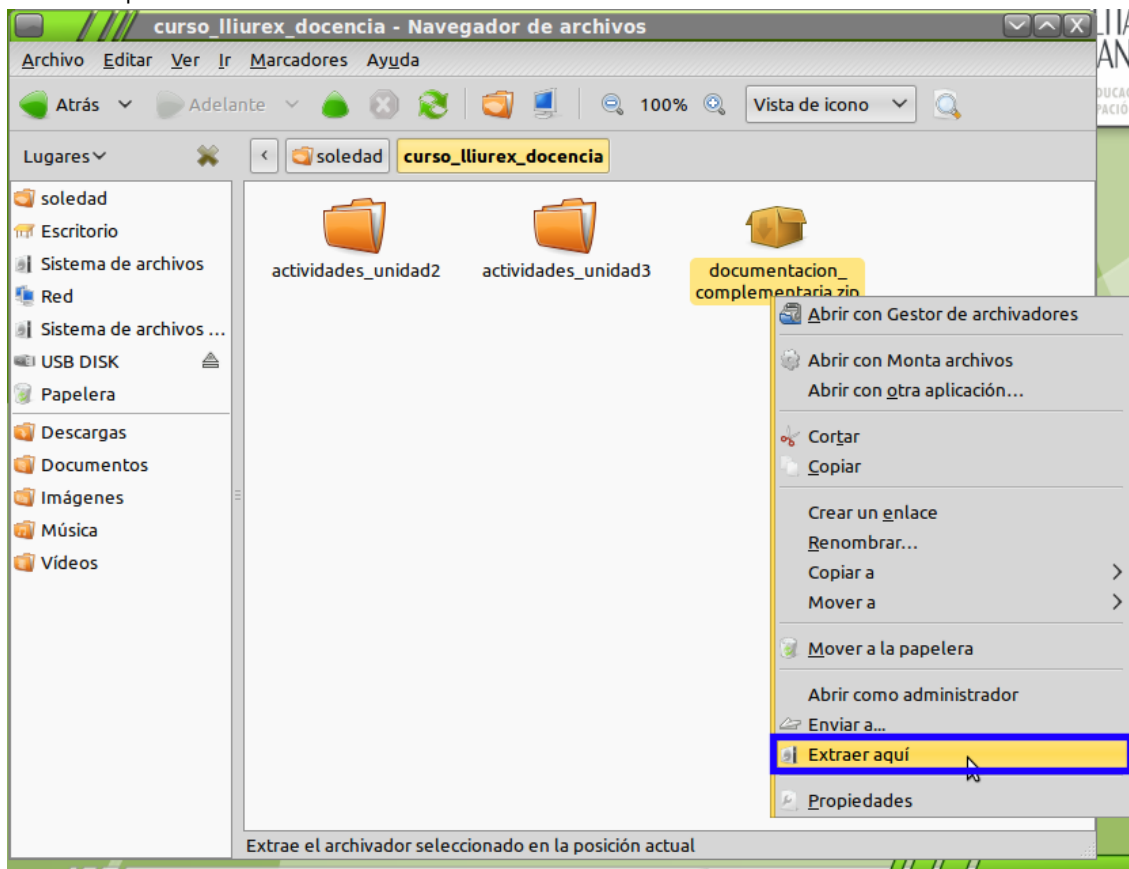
curso_lliurex_docencia - Navegador de archivos

Archivo Editar Ver Ir Marcadores Ayuda

Atrás Adelante 100% Vista de icono

Lugares

soledad curso_lliurex_docencia

soledad
Escritorio
Sistema de archivos
Red
Sistema de archivos ...
USB DISK
Papelera
Descargas
Documentos
Imágenes
Música
Vídeos

actividades_unidad2
actividades_unidad3
documentacion_complementaria.zip

Abrir con Gestor de archivadores
Abrir con Monta archivos
Abrir con otra aplicación...
Cortar
Copiar
Crear un enlace
Renombrar...
Copiar a
Mover a
Mover a la papelera
Abrir como administrador
Enviar a...
Extraer aquí
Propiedades

Extrae el archivador seleccionado en la posición actual